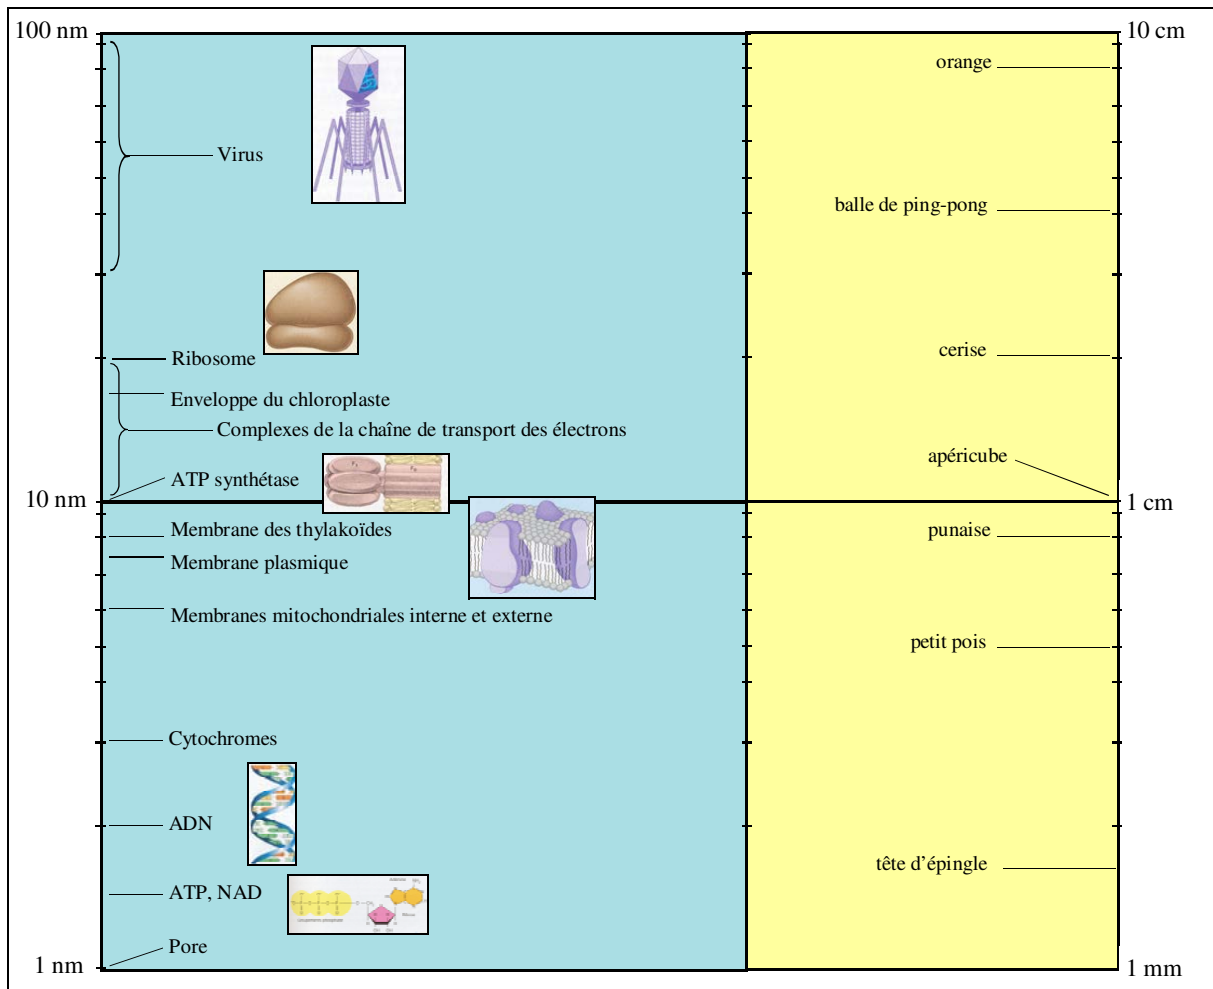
100 nm

Virus

Ribosome

Enveloppe du chloroplaste

Complexes de la chaîne de transport des électrons

ATP synthétase

10 nm

Membrane des thylakoïdes

Membrane plasmique

Membranes mitochondriales interne et externe

Cytochromes

ADN

ATP, NAD

Pore

1 nm

10 cm

orange

balle de ping-pong

cerise

apéricube

1 cm

punaise

petit pois

tête d'épingle

1 mm